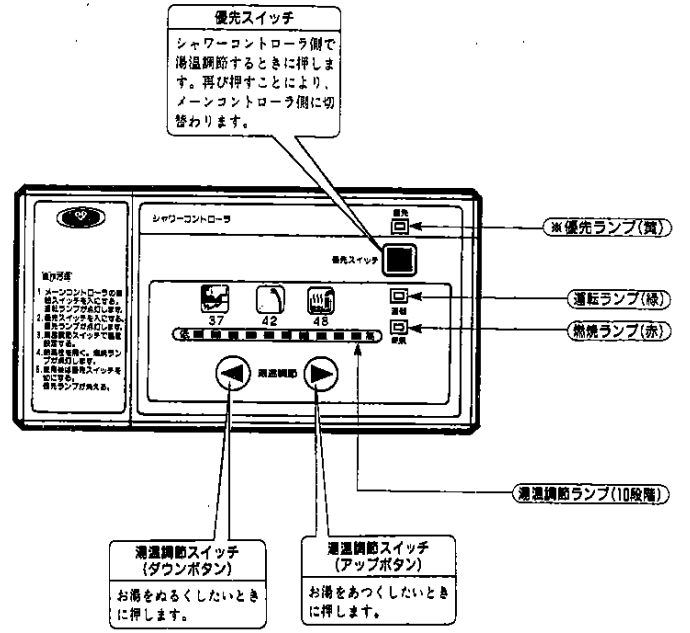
優先スイッチ

シャワーコントローラ側で湯温調節するときに押します。再び押すことにより、メーンコントローラ側に切替わります。

シャワーコントローラ

優先

優先スイッチ

※優先ランプ(黄)

運転

運転ランプ(緑)

燃焼

燃焼ランプ(赤)

使い方

1.メーンコントローラの運転スイッチを入にする。運転ランプが点灯します。
2.優先スイッチを入にする。優先ランプが点灯します。
3.湯温調節スイッチで温度設定する。
4.給湯栓を開く。燃焼ランプが点灯します。
5.使用後は優先スイッチを切にする。優先ランプが消えます。

37 42 48

低 高

湯温調節

湯温調節ランプ(10段階)

湯温調節スイッチ
(ダウンボタン)

お湯をぬるくしたいときに押します。

湯温調節スイッチ
(アップボタン)

お湯をあつくしたいときに押します。